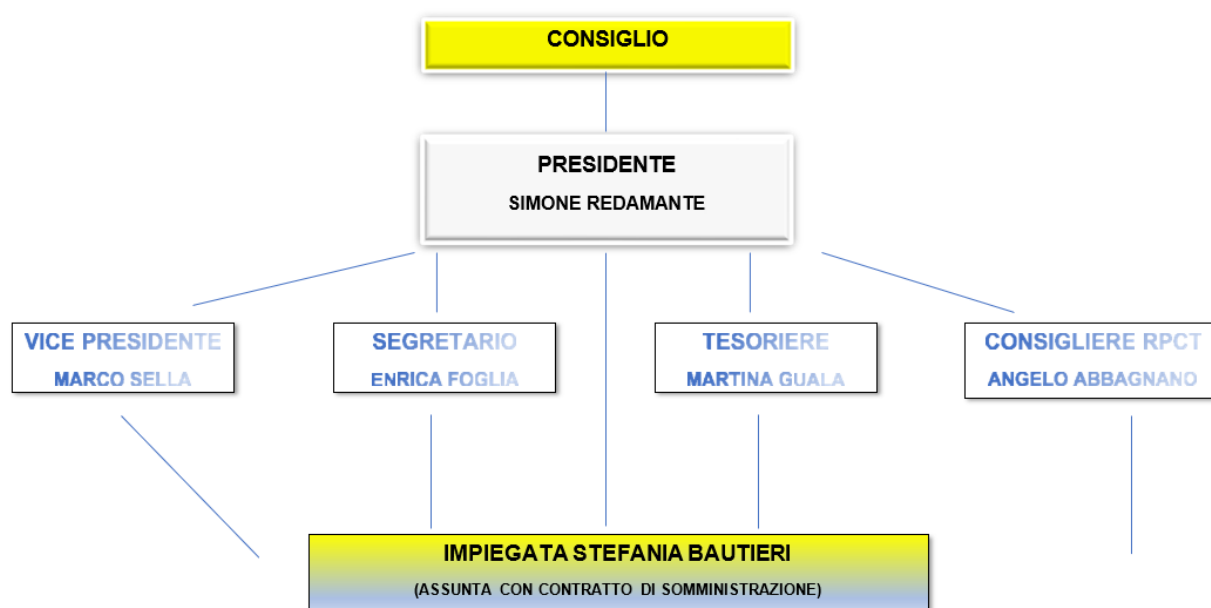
CONSIGLIO

PRESIDENTE

SIMONE REDAMANTE

VICE PRESIDENTE

MARCO SELLA

SEGRETARIO

ENRICA FOGLIA

TESORIERE

MARTINA GUALA

CONSIGLIERE RPCT

ANGELO ABBAGNANO

IMPIEGATA STEFANIA BAUTIERI

(ASSUNTA CON CONTRATTO DI SOMMINISTRAZIONE)